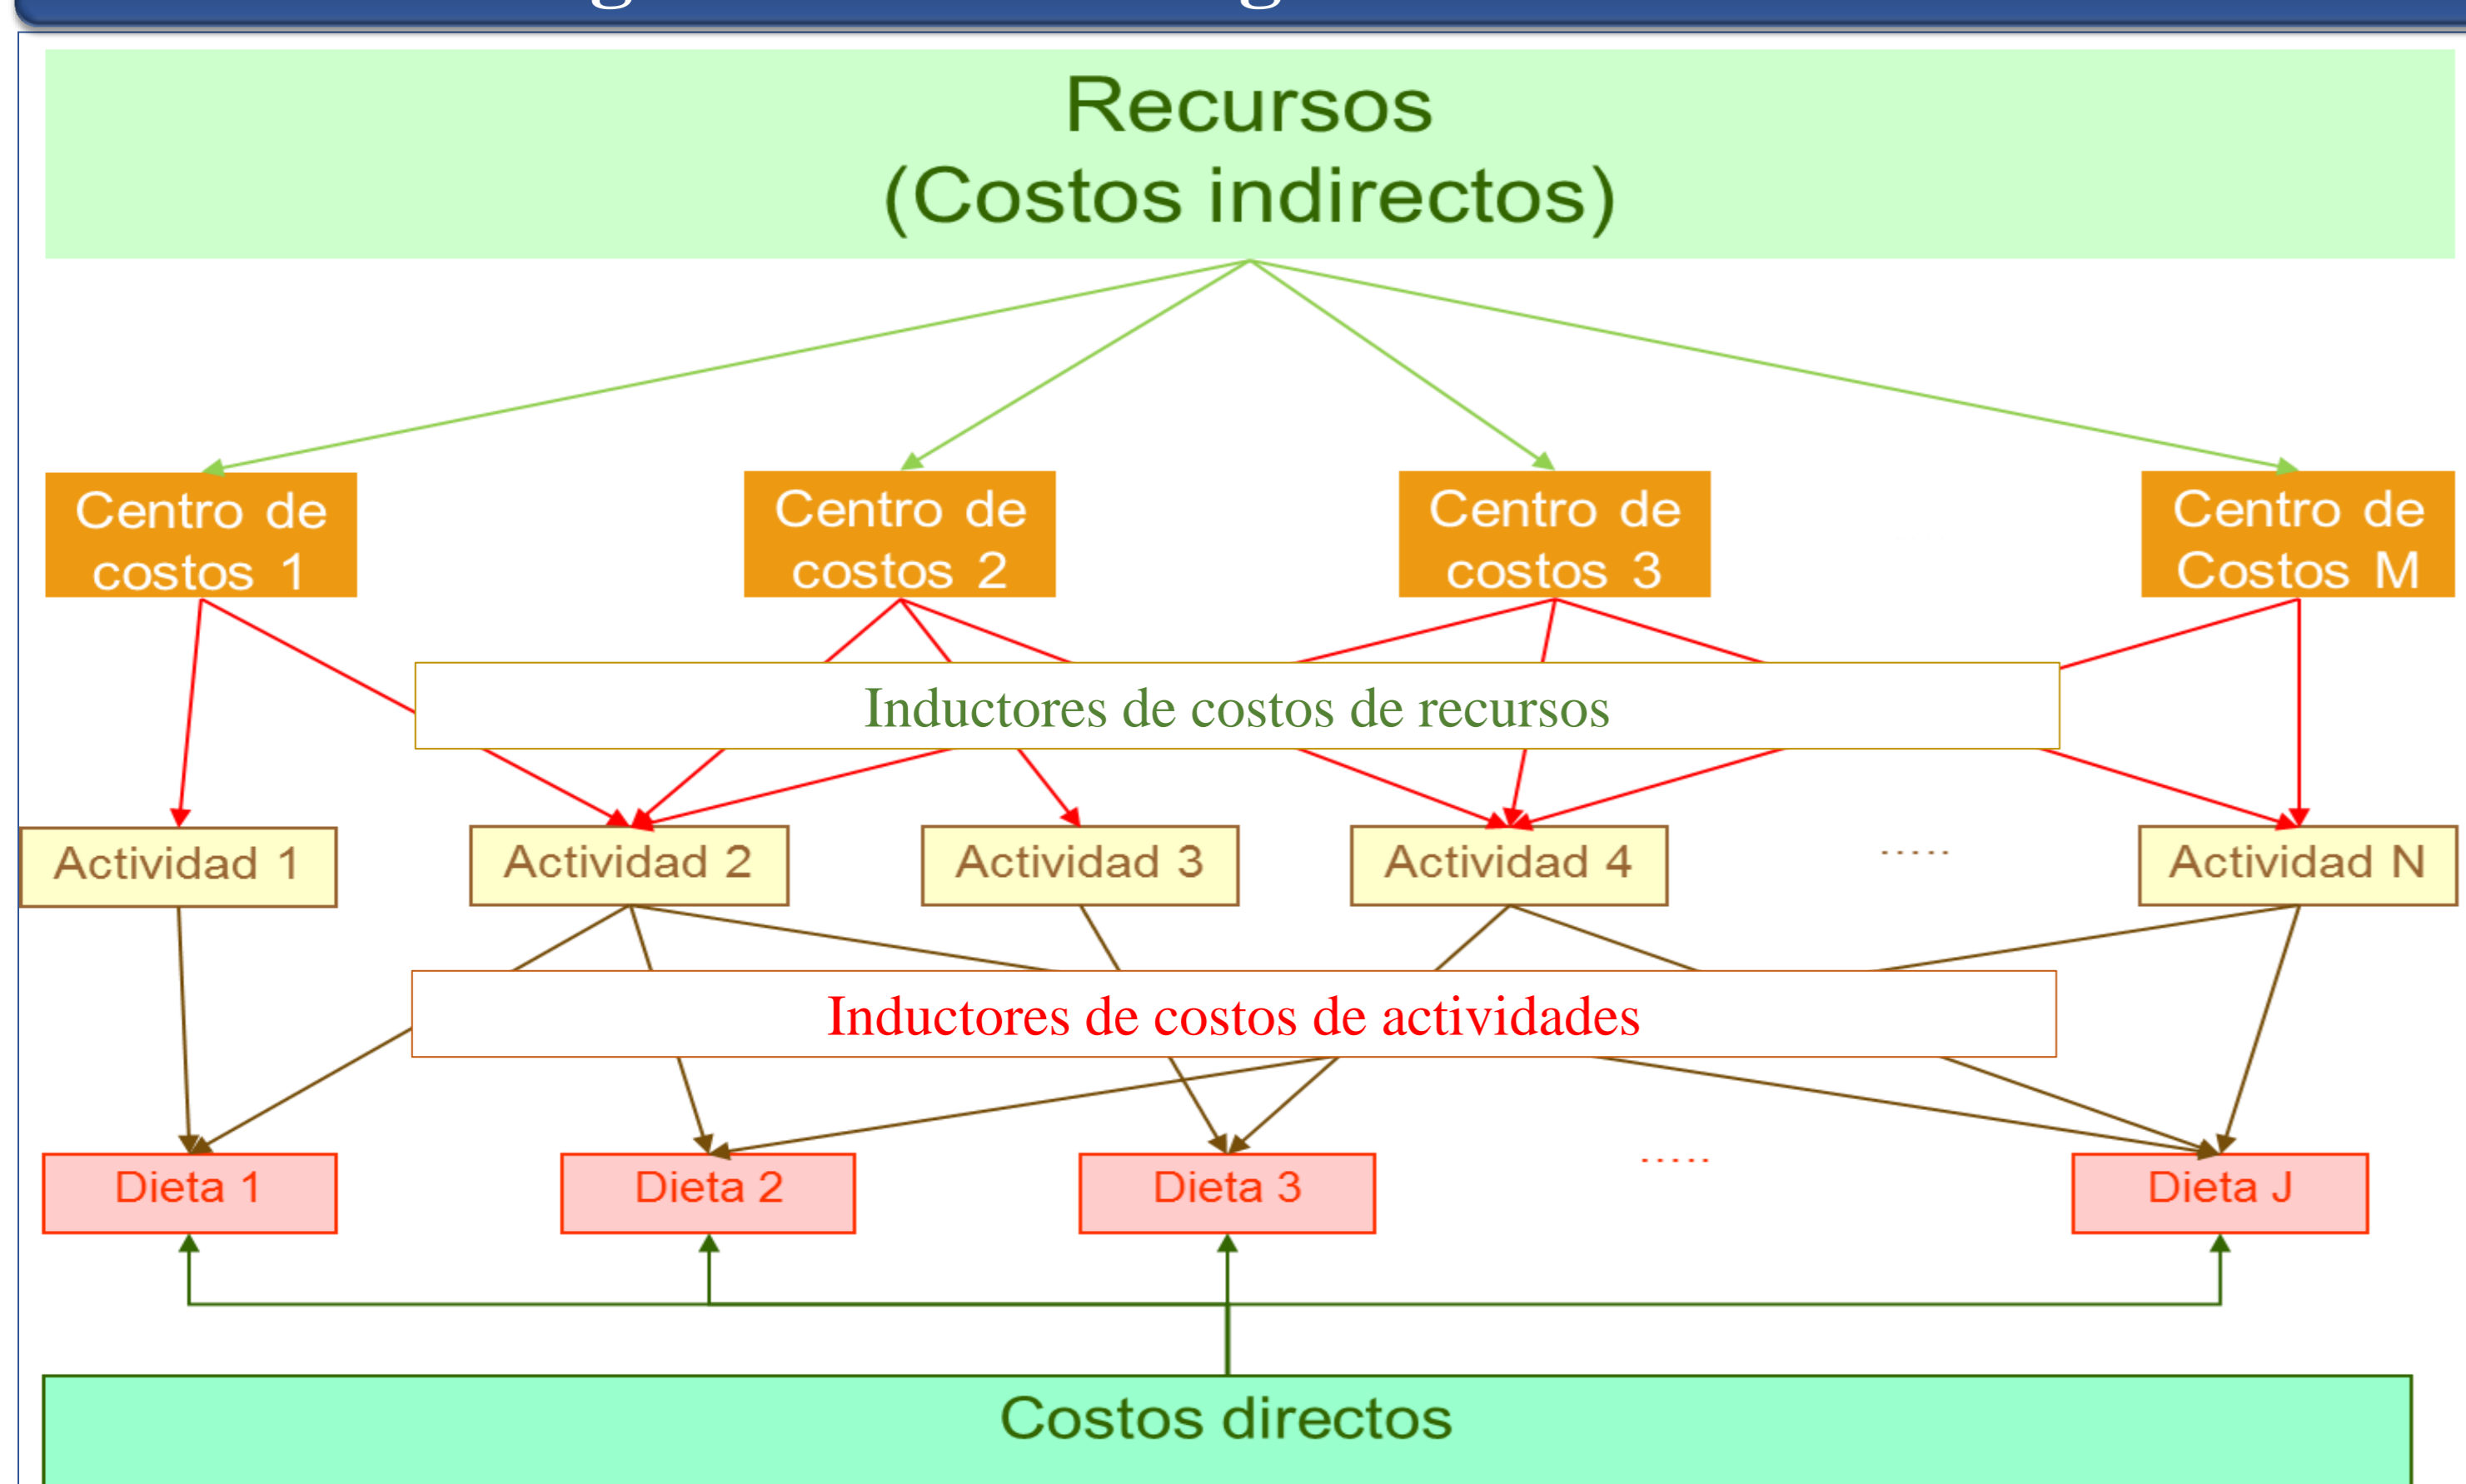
Recursos
(Costos indirectos)

Centro de costos 1

Centro de costos 2

Centro de costos 3

Centro de Costos M

Inductores de costos de recursos

Actividad 1

Actividad 2

Actividad 3

Actividad 4

.....

Actividad N

Inductores de costos de actividades

Dieta 1

Dieta 2

Dieta 3

.....

Dieta J

Costos directos